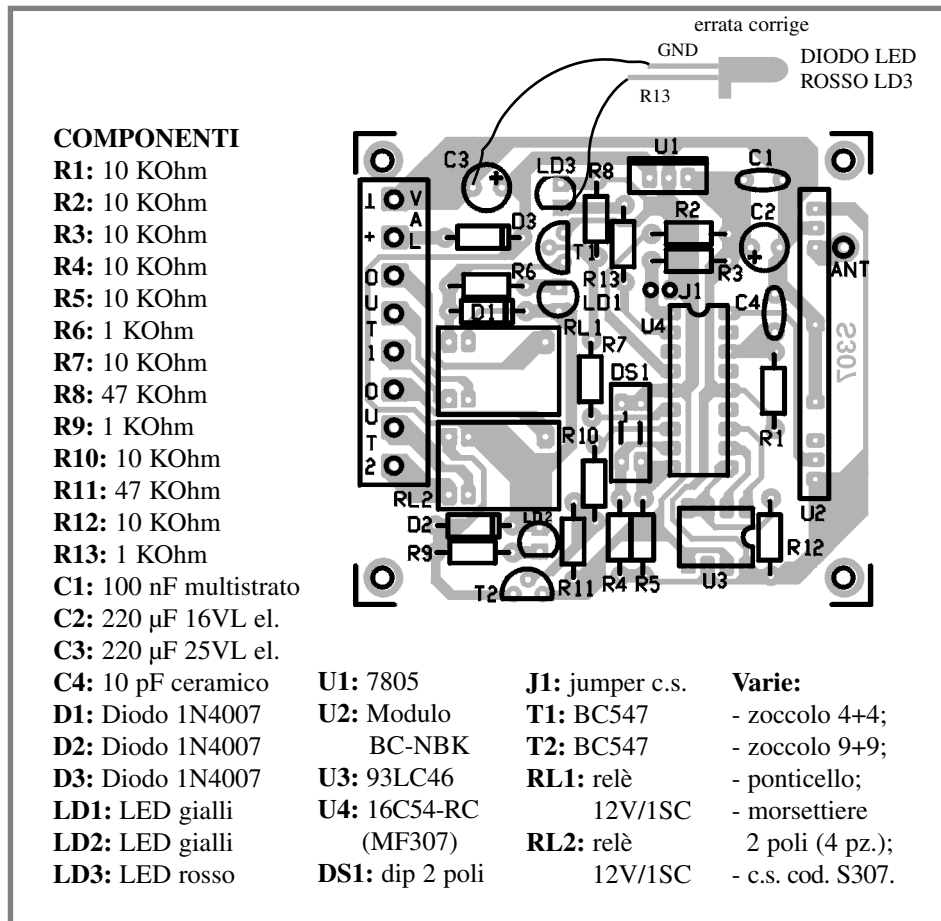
errata corrige
GND
DIODO LED ROSSO LD3
R13

COMPONENTI
R1: 10 KOhm
R2: 10 KOhm
R3: 10 KOhm
R4: 10 KOhm
R5: 10 KOhm
R6: 1 KOhm
R7: 10 KOhm
R8: 47 KOhm
R9: 1 KOhm
R10: 10 KOhm
R11: 47 KOhm
R12: 10 KOhm
R13: 1 KOhm
C1: 100 nF multistrato
C2: 220 µF 16VL el.
C3: 220 µF 25VL el.
C4: 10 pF ceramico
D1: Diodo 1N4007
D2: Diodo 1N4007
D3: Diodo 1N4007
LD1: LED gialli
LD2: LED gialli
LD3: LED rosso

U1: 7805
U2: Modulo BC-NBK
U3: 93LC46
U4: 16C54-RC (MF307)
DS1: dip 2 poli

J1: jumper c.s.
T1: BC547
T2: BC547
RL1: relè 12V/1SC
RL2: relè 12V/1SC

Varie:
- zoccolo 4+4;
- zoccolo 9+9;
- ponticello;
- morsettiere 2 poli (4 pz.);
- c.s. cod. S307.

C3 + LD3 R8 U1 C1 1 V A + L D3 R2 C2 + ANT T1 R13 R3 R6 O U T 1 D1 LD1 J1 C4 RL1 U4 S307 R7 DS1 O U T 2 R10 R1 RL2 D2 LD2 R9 R12 U2 T2 R11 R4 R5 U3